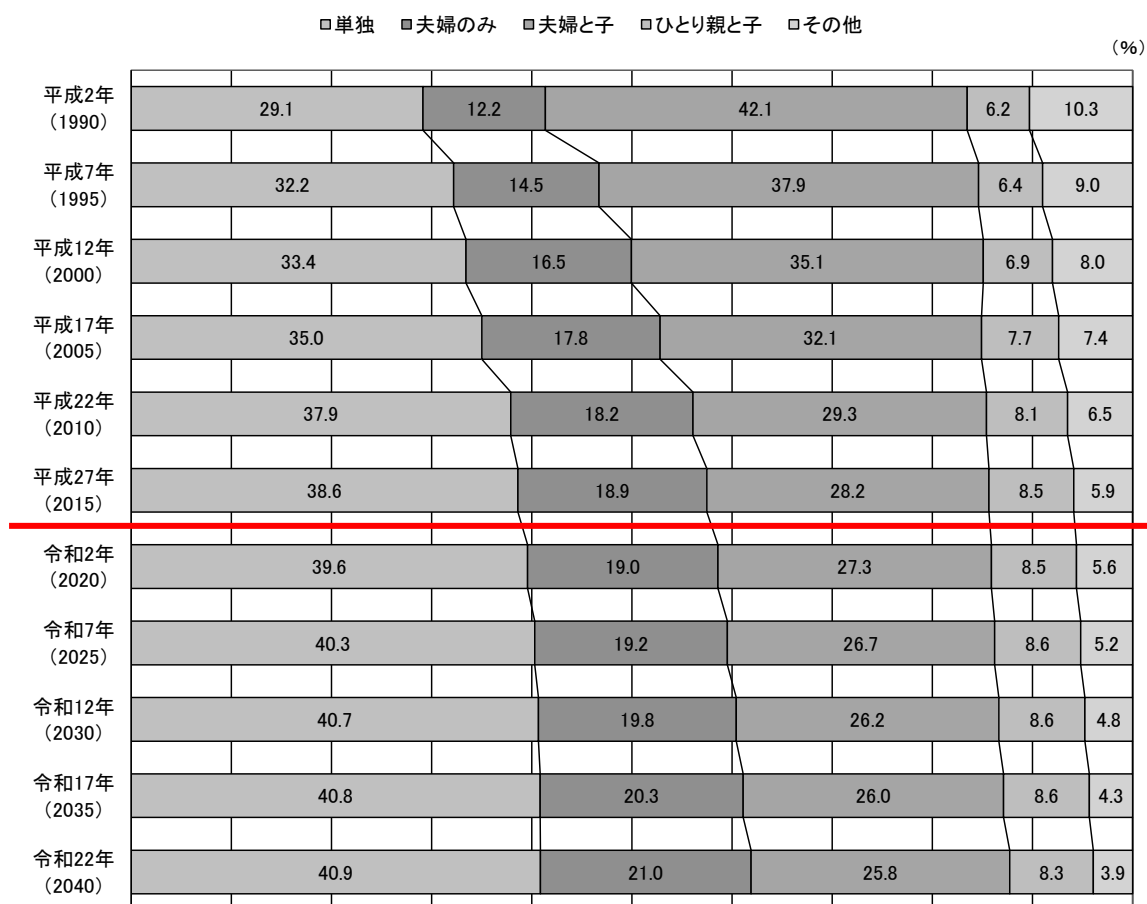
単独　夫婦のみ　夫婦と子　ひとり親と子　その他

（%）

| | 単独 | 夫婦のみ | 夫婦と子 | ひとり親と子 | その他 |
|---|---|---|---|---|---|
| 平成2年（1990） | 29.1 | 12.2 | 42.1 | 6.2 | 10.3 |
| 平成7年（1995） | 32.2 | 14.5 | 37.9 | 6.4 | 9.0 |
| 平成12年（2000） | 33.4 | 16.5 | 35.1 | 6.9 | 8.0 |
| 平成17年（2005） | 35.0 | 17.8 | 32.1 | 7.7 | 7.4 |
| 平成22年（2010） | 37.9 | 18.2 | 29.3 | 8.1 | 6.5 |
| 平成27年（2015） | 38.6 | 18.9 | 28.2 | 8.5 | 5.9 |
| 令和2年（2020） | 39.6 | 19.0 | 27.3 | 8.5 | 5.6 |
| 令和7年（2025） | 40.3 | 19.2 | 26.7 | 8.6 | 5.2 |
| 令和12年（2030） | 40.7 | 19.8 | 26.2 | 8.6 | 4.8 |
| 令和17年（2035） | 40.8 | 20.3 | 26.0 | 8.6 | 4.3 |
| 令和22年（2040） | 40.9 | 21.0 | 25.8 | 8.3 | 3.9 |